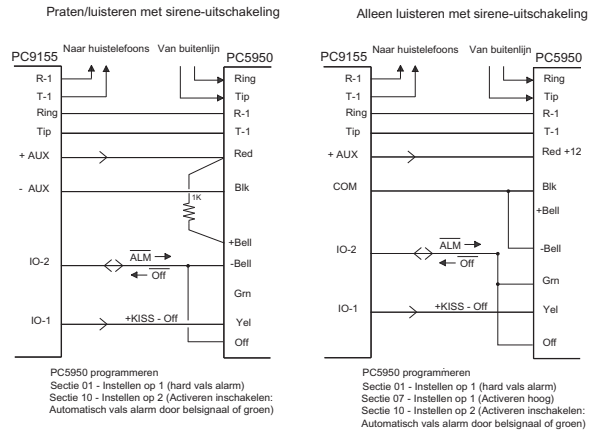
Praten/luisteren met sirene-uitschakeling

PC9155
Naar huistelefoons
Van buitenlijn
PC5950
R-1
T-1
Ring
Tip
+ AUX
- AUX
IO-2
IO-1
Ring
Tip
R-1
T-1
Red
Blk
1K
+Bell
-Bell
Grn
Yel
Off
$\overline{ALM}$
$\overline{Off}$
+KISS - Off

PC5950 programmeren
Sectie 01 - Instellen op 1 (hard vals alarm)
Sectie 10 - Instellen op 2 (Activeren inschakelen: Automatisch vals alarm door belsignaal of groen)

Alleen luisteren met sirene-uitschakeling

PC9155
Naar huistelefoons
Van buitenlijn
PC5950
R-1
T-1
Ring
Tip
+ AUX
COM
IO-2
IO-1
Ring
Tip
R-1
T-1
Red +12
Blk
+Bell
-Bell
Grn
Yel
Off
$\overline{ALM}$
$\overline{Off}$
+KISS - Off

PC5950 programmeren
Sectie 01 - Instellen op 1 (hard vals alarm)
Sectie 07 - Instellen op 1 (Activeren hoog)
Sectie 10 - Instellen op 2 (Activeren inschakelen: Automatisch vals alarm door belsignaal of groen)